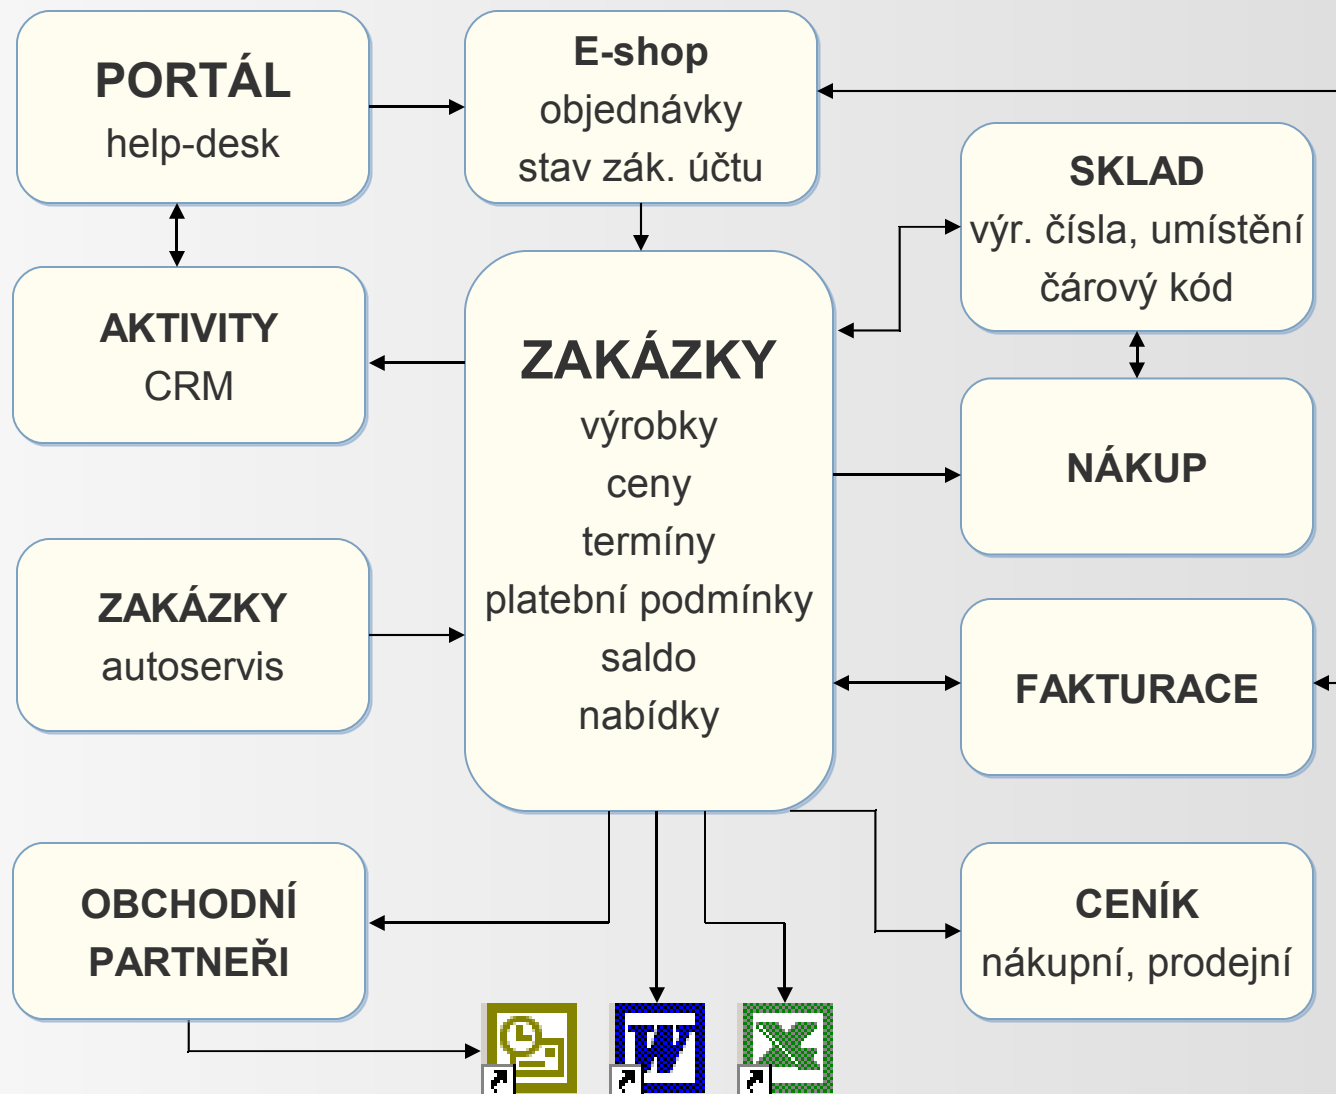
PORTÁL
help-desk

E-shop
objednávky
stav zák. účtu

SKLAD
výr. čísla, umístění
čárový kód

AKTIVITY
CRM

ZAKÁZKY
výrobky
ceny
termíny
platební podmínky
saldo
nabídky

NÁKUP

ZAKÁZKY
autoservis

FAKTURACE

OBCHODNÍ
PARTNEŘI

CENÍK
nákupní, prodejní